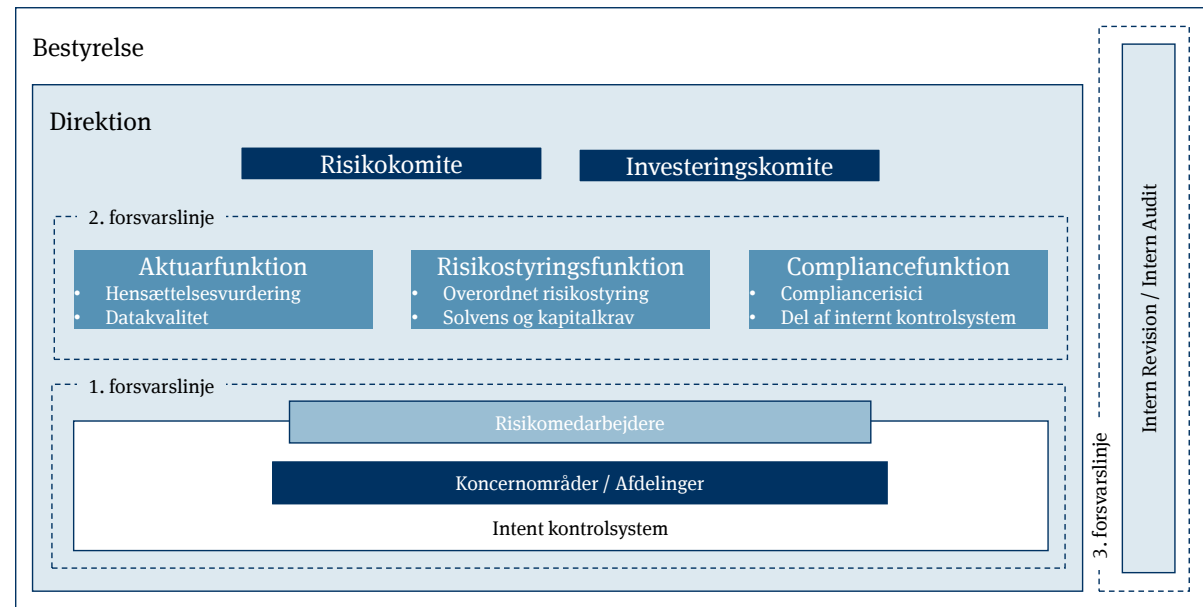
Bestyrelse

Direktion

Risikokomite

Investeringskomite

2. forsvarslinje

Aktuarfunktion
• Hensættelsesvurdering
• Datakvalitet

Risikostyringsfunktion
• Overordnet risikostyring
• Solvens og kapitalkrav

Compliancefunktion
• Compliancerisici
• Del af internt kontrolsystem

1. forsvarslinje

Risikomedarbejdere

Koncernområder / Afdelinger

Intent kontrolsystem

3. forsvarslinje

Intern Revision / Intern Audit